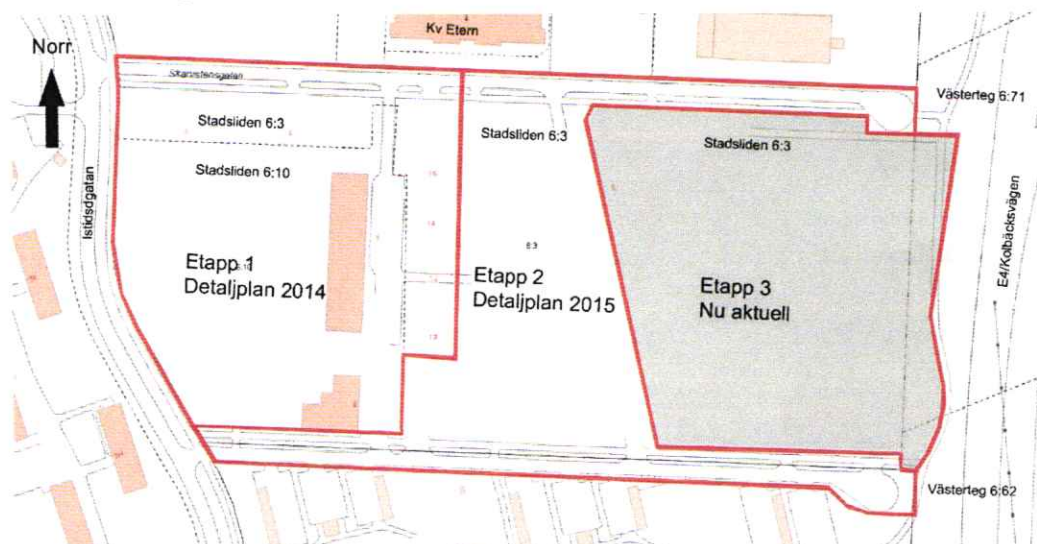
Norr

Kv Etern

Stenstensgatan

Västerteg 6:71

Stadsliden 6:3

Stadsliden 6:3

Stadsliden 6:3

Stadsliden 6:10

Istidsgatan

Etapp 1
Detaljplan 2014

Etapp 2
Detaljplan 2015

Etapp 3
Nu aktuell

E4/Kolbäcksvägen

Västerteg 6:62